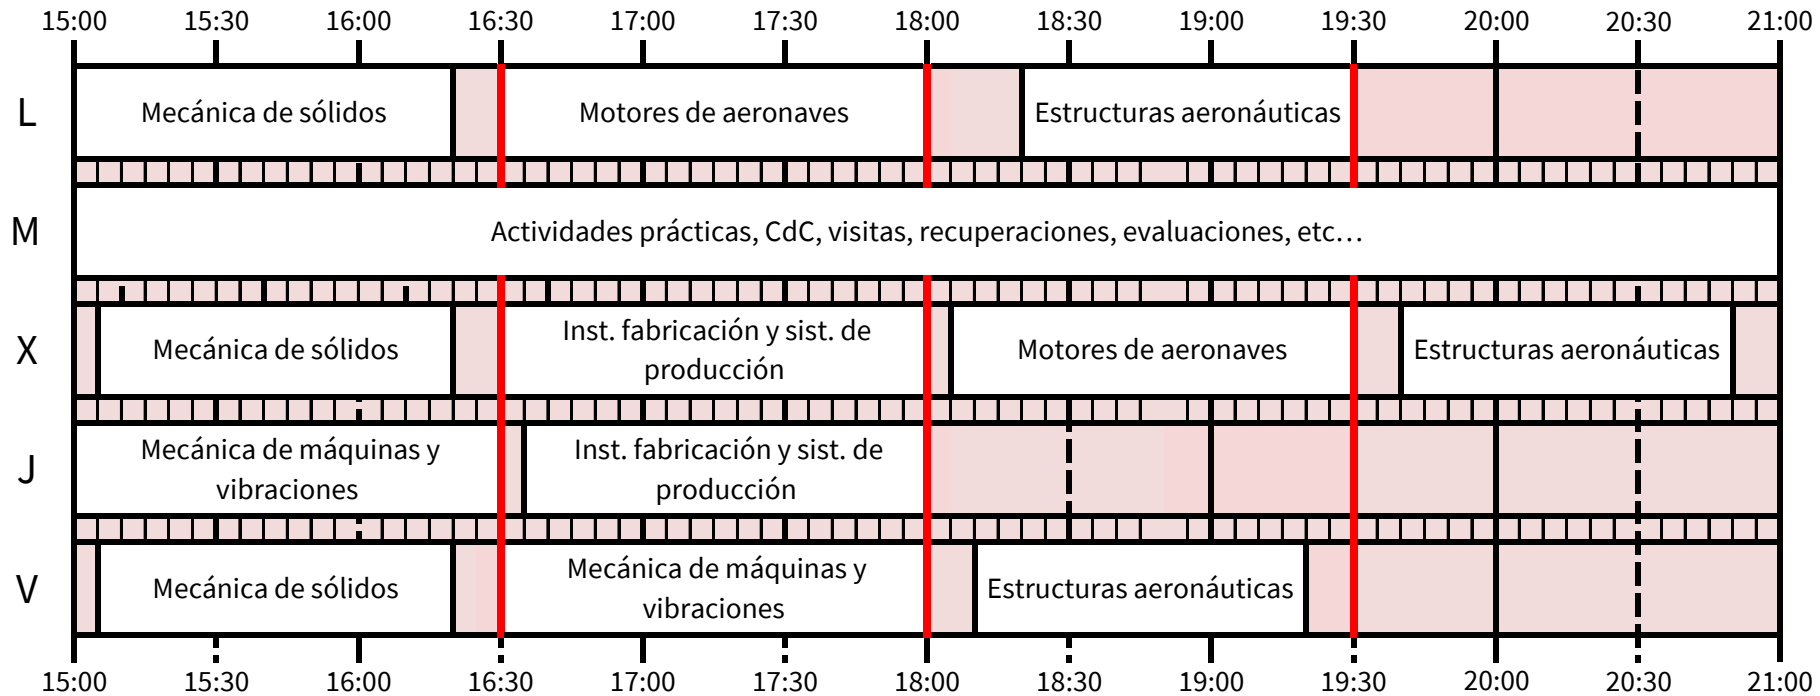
| | 15:00 | 15:30 | 16:00 | 16:30 | 17:00 | 17:30 | 18:00 | 18:30 | 19:00 | 19:30 | 20:00 | 20:30 | 21:00 |
|---|---|---|---|---|---|---|---|---|---|---|---|---|---|
| L | Mecánica de sólidos | | | Motores de aeronaves | | | | Estructuras aeronáuticas | | | | | |
| M | Actividades prácticas, CdC, visitas, recuperaciones, evaluaciones, etc… | | | | | | | | | | | | |
| X | Mecánica de sólidos | | | Inst. fabricación y sist. de producción | | | Motores de aeronaves | | | Estructuras aeronáuticas | | | |
| J | Mecánica de máquinas y vibraciones | | | Inst. fabricación y sist. de producción | | | | | | | | | |
| V | Mecánica de sólidos | | | Mecánica de máquinas y vibraciones | | | Estructuras aeronáuticas | | | | | | |

15:00 15:30 16:00 16:30 17:00 17:30 18:00 18:30 19:00 19:30 20:00 20:30 21:00